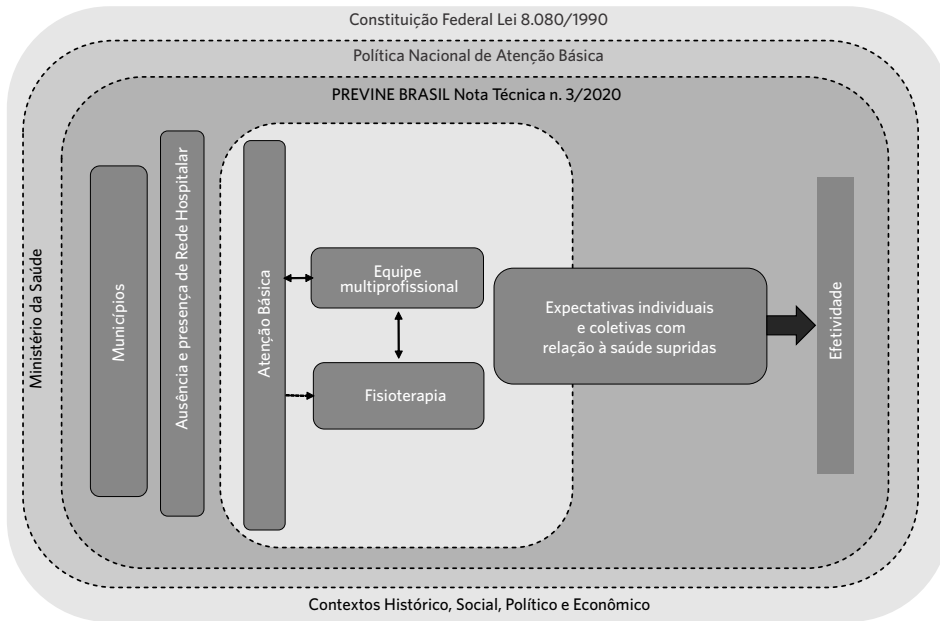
Constituição Federal Lei 8.080/1990

Política Nacional de Atenção Básica

PREVINE BRASIL Nota Técnica n. 3/2020

Ministério da Saúde

Municípios

Ausência e presença de Rede Hospitalar

Atenção Básica

Equipe multiprofissional

Fisioterapia

Expectativas individuais e coletivas com relação à saúde supridas

Efetividade

Contextos Histórico, Social, Político e Econômico